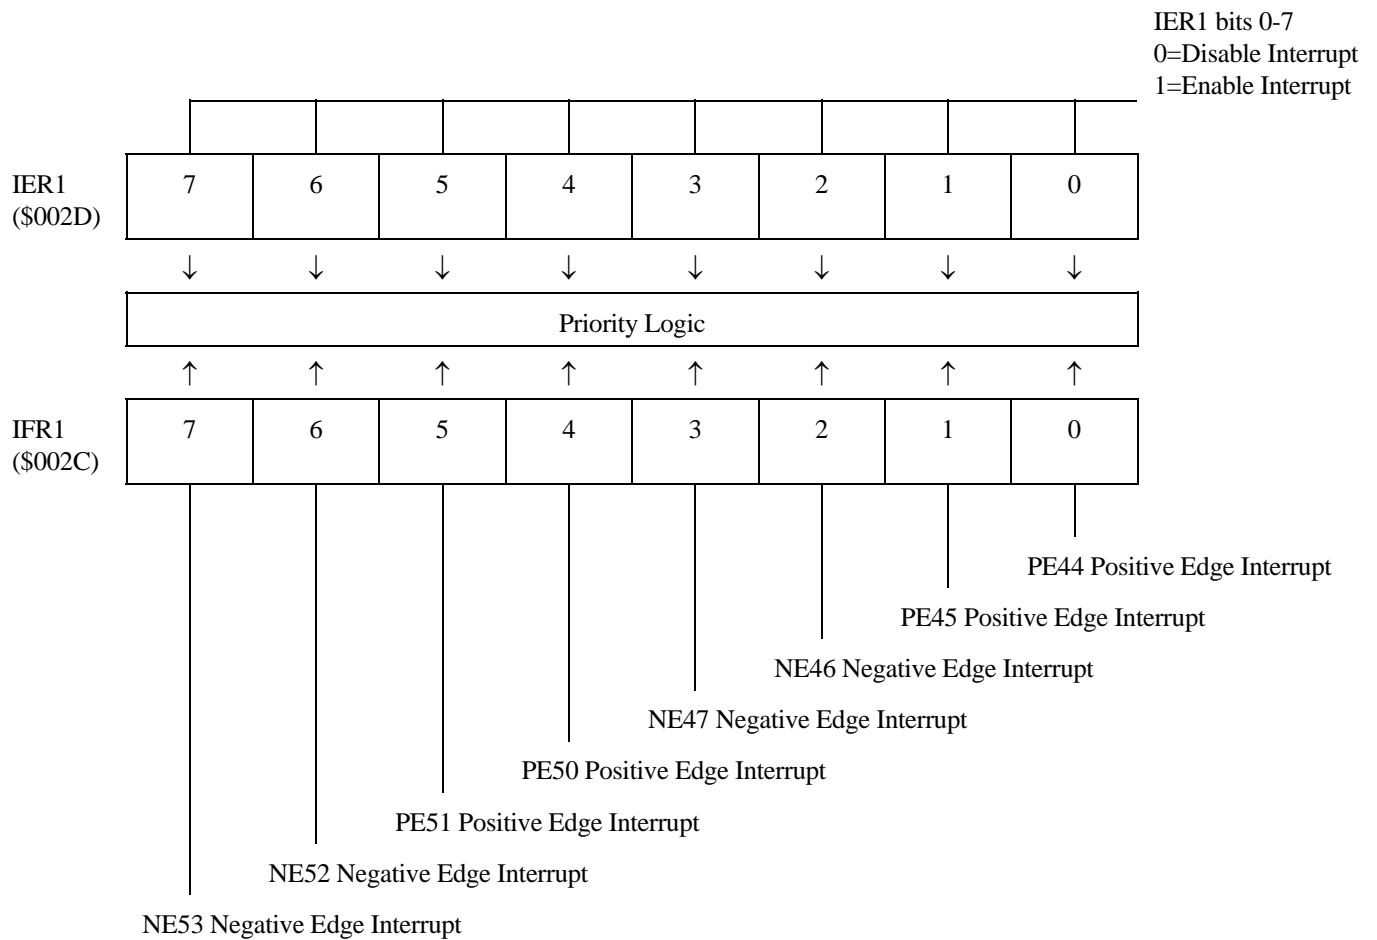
IER1 bits 0-7
0=Disable Interrupt
1=Enable Interrupt

IER1
($002D)

| 7 | 6 | 5 | 4 | 3 | 2 | 1 | 0 |
|---|---|---|---|---|---|---|---|

↓ ↓ ↓ ↓ ↓ ↓ ↓ ↓

Priority Logic

↑ ↑ ↑ ↑ ↑ ↑ ↑ ↑

IFR1
($002C)

| 7 | 6 | 5 | 4 | 3 | 2 | 1 | 0 |
|---|---|---|---|---|---|---|---|

PE44 Positive Edge Interrupt
PE45 Positive Edge Interrupt
NE46 Negative Edge Interrupt
NE47 Negative Edge Interrupt
PE50 Positive Edge Interrupt
PE51 Positive Edge Interrupt
NE52 Negative Edge Interrupt
NE53 Negative Edge Interrupt